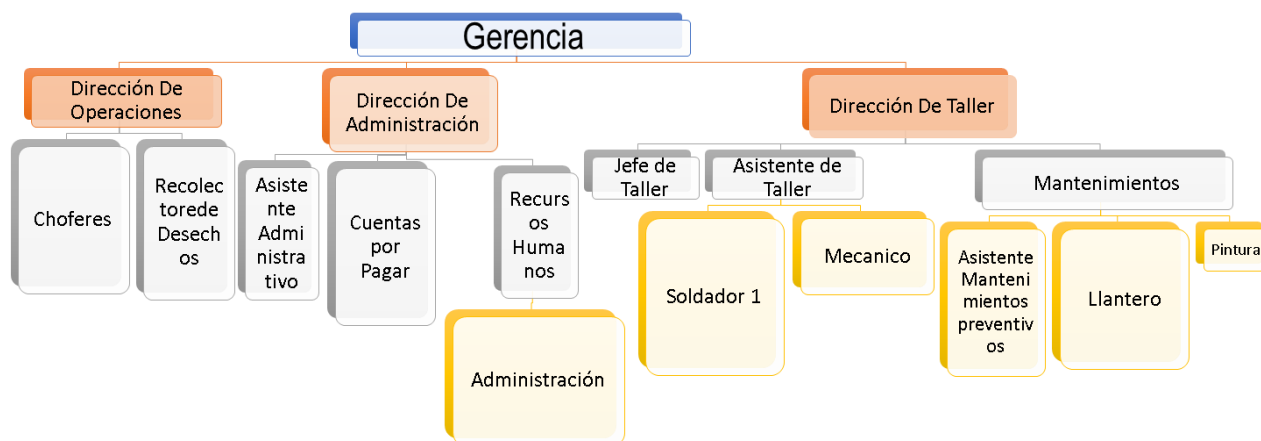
Gerencia

Dirección De Operaciones

Choferes

Recolectorede Desechos

Dirección De Administración

Asistente Administrativo

Cuentas por Pagar

Recursos Humanos

Administración

Dirección De Taller

Jefe de Taller

Asistente de Taller

Soldador 1

Mecanico

Mantenimientos

Asistente Mantenimientos preventivos

Llantero

Pintura